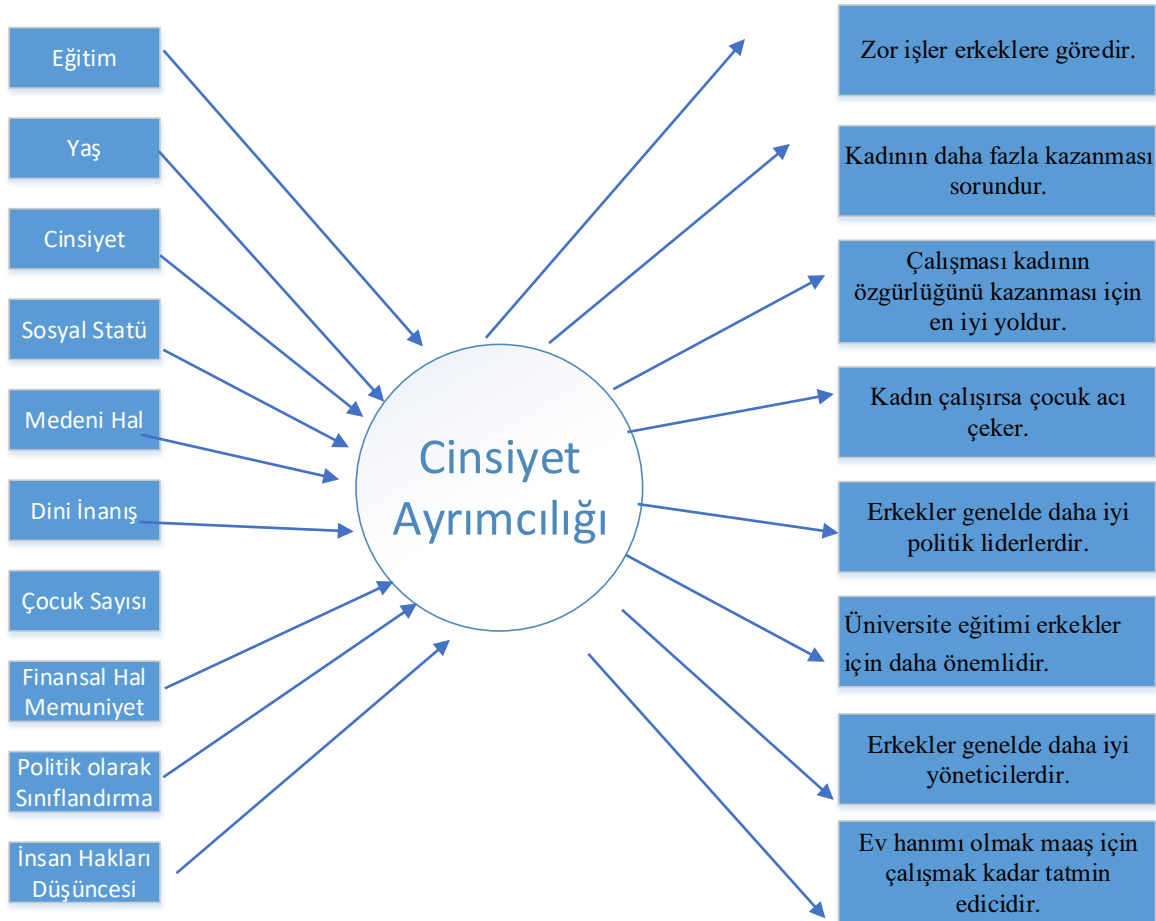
Eğitim

Yaş

Cinsiyet

Sosyal Statü

Medeni Hal

Dini İnanış

Çocuk Sayısı

Finansal Hal Memuniyet

Politik olarak Sınıflandırma

İnsan Hakları Düşüncesi

Cinsiyet Ayrımcılığı

Zor işler erkeklere göredir.

Kadının daha fazla kazanması sorundur.

Çalışması kadının özgürlüğünü kazanması için en iyi yoldur.

Kadın çalışırsa çocuk acı çeker.

Erkekler genelde daha iyi politik liderlerdir.

Üniversite eğitimi erkekler için daha önemlidir.

Erkekler genelde daha iyi yöneticilerdir.

Ev hanımı olmak maaş için çalışmak kadar tatmin edicidir.